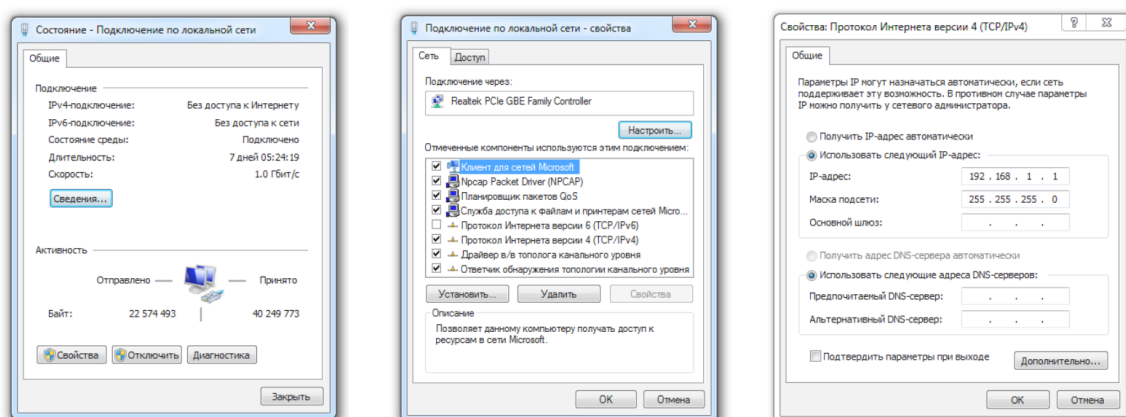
Состояние - Подключение по локальной сети

Общие

Подключение

| | |
|---|---|
| IPv4-подключение: | Без доступа к Интернету |
| IPv6-подключение: | Без доступа к сети |
| Состояние среды: | Подключено |
| Длительность: | 7 дней 05:24:19 |
| Скорость: | 1.0 Гбит/с |

Сведения...

Активность

Отправлено — Принято

Байт: 22 574 493 | 40 249 773

Свойства Отключить Диагностика

Закрыть

Подключение по локальной сети - свойства

Сеть Доступ

Подключение через:

Realtek PCIe GBE Family Controller

Настроить...

Отмеченные компоненты используются этим подключением:

Клиент для сетей Microsoft
Npcap Packet Driver (NPCAP)
Планировщик пакетов QoS
Служба доступа к файлам и принтерам сетей Micro...
Протокол Интернета версии 6 (TCP/IPv6)
Протокол Интернета версии 4 (TCP/IPv4)
Драйвер в/в тополога канального уровня
Ответчик обнаружения топологии канального уровня

Установить... Удалить Свойства

Описание

Позволяет данному компьютеру получать доступ к ресурсам в сети Microsoft.

OK Отмена

Свойства: Протокол Интернета версии 4 (TCP/IPv4)

Общие

Параметры IP могут назначаться автоматически, если сеть поддерживает эту возможность. В противном случае параметры IP можно получить у сетевого администратора.

Получить IP-адрес автоматически
Использовать следующий IP-адрес:

IP-адрес: 192 . 168 . 1 . 1
Маска подсети: 255 . 255 . 255 . 0
Основной шлюз: . . .

Получить адрес DNS-сервера автоматически
Использовать следующие адреса DNS-серверов:

Предпочитаемый DNS-сервер: . . .
Альтернативный DNS-сервер: . . .

Подтвердить параметры при выходе

Дополнительно...

OK Отмена